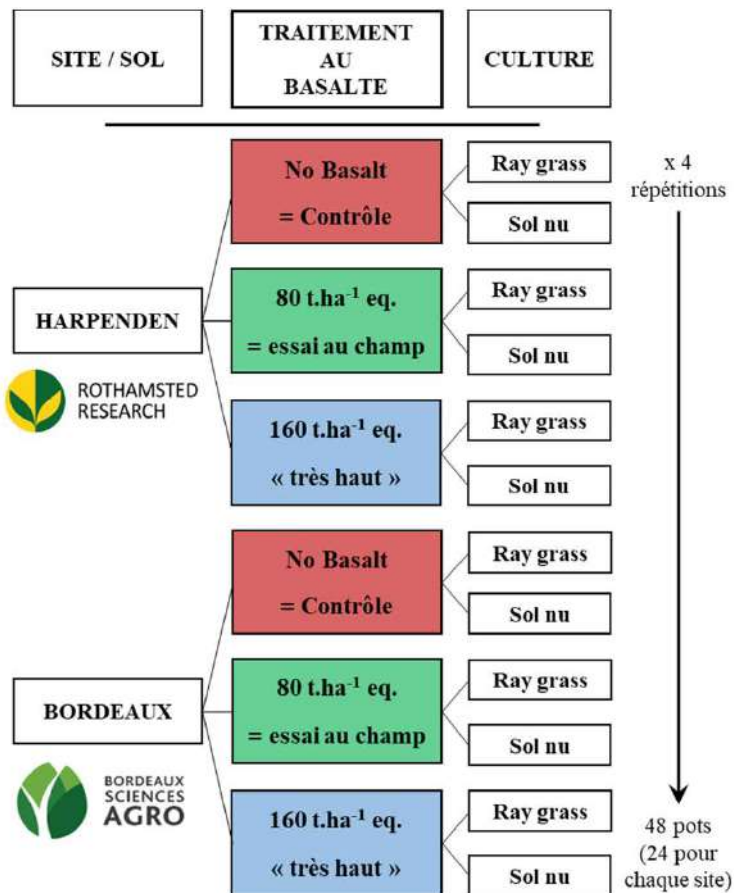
SITE / SOL

TRAITEMENT AU BASALTE

CULTURE

HARPENDEN

ROTHAMSTED RESEARCH

No Basalt
= Contrôle

Ray grass

Sol nu

x 4 répétitions

80 t.ha$^{-1}$ eq.
= essai au champ

Ray grass

Sol nu

160 t.ha$^{-1}$ eq.
« très haut »

Ray grass

Sol nu

BORDEAUX

BORDEAUX SCIENCES AGRO

No Basalt
= Contrôle

Ray grass

Sol nu

80 t.ha$^{-1}$ eq.
= essai au champ

Ray grass

Sol nu

160 t.ha$^{-1}$ eq.
« très haut »

Ray grass

Sol nu

48 pots (24 pour chaque site)